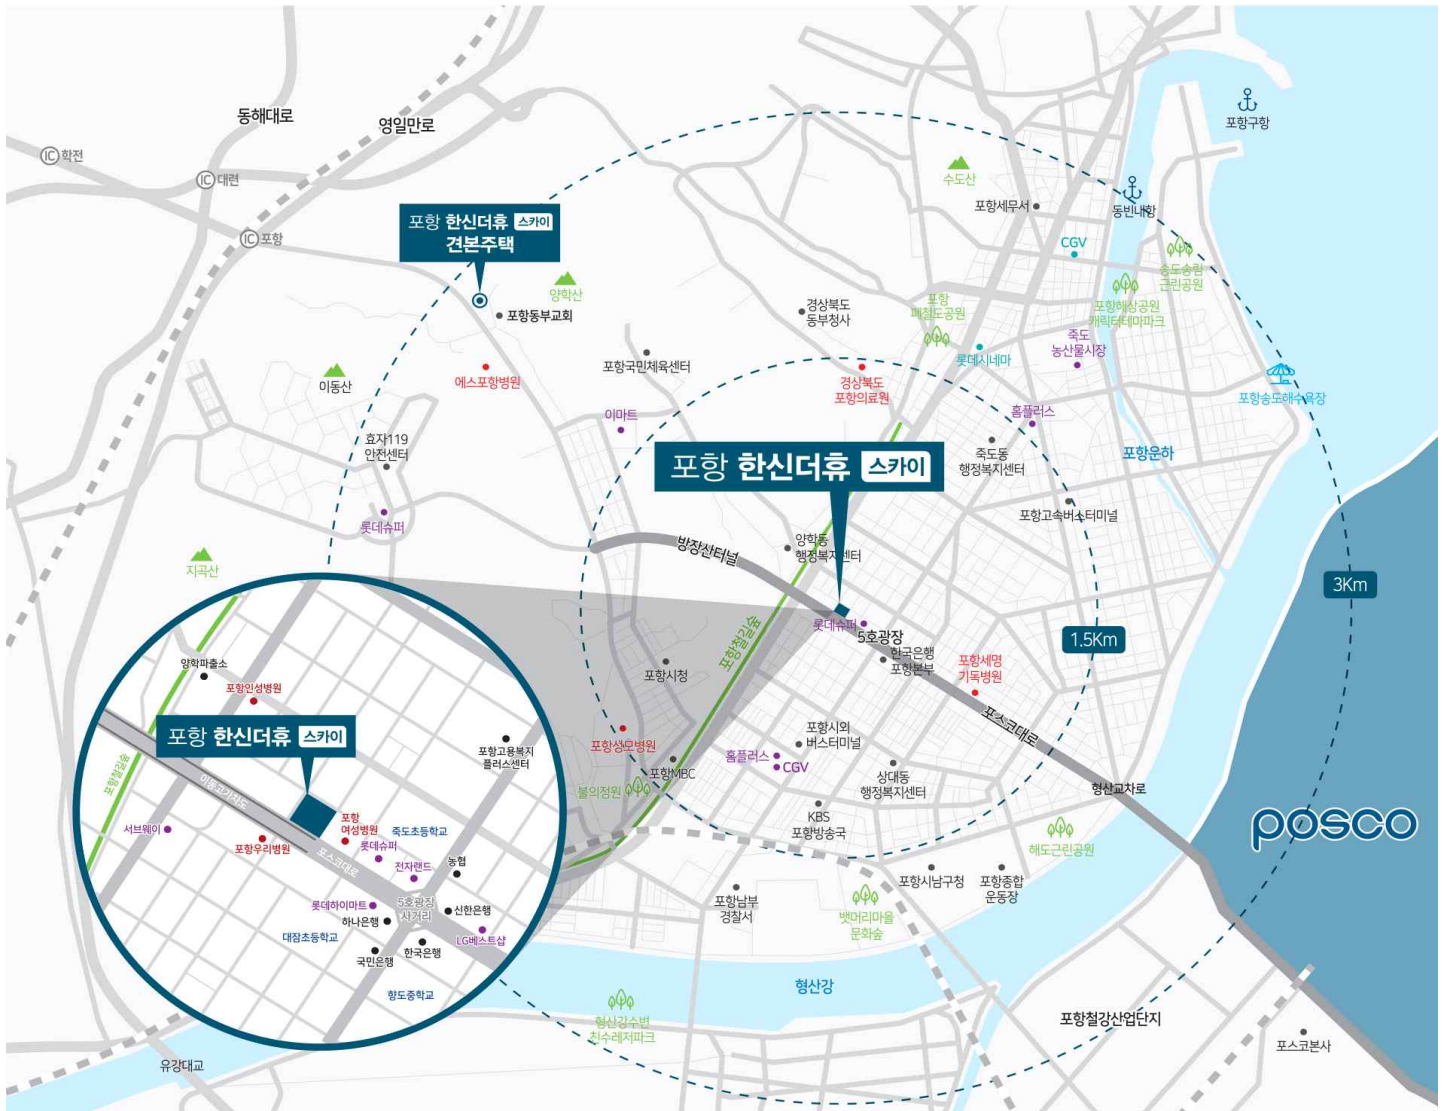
동해대로
영일만로
IC 학전
IC 대련
IC 포항
포항 한신더휴 스카이
견본주택
양학산
포항동부교회
이동산
에스포항병원
포항국민체육센터
이마트
효자119 안전센터
롯데슈퍼
지곡산
수도산
포항세무서
동빈내항
포항구항
CGV
송도송림 근린공원
포항해상공원 캐릭터테마파크
포항 페철도공원
경상북도 동부청사
롯데시네마
죽도 농산물시장
경상북도 포항의료원
홈플러스
포항송도해수욕장
포항운하
죽도동 행정복지센터
포항 한신더휴 스카이
포항고속버스터미널
방장산터널
양학동 행정복지센터
롯데슈퍼
5호광장
한국은행 포항본부
포항세명 기독병원
1.5Km
3Km
포항시청
포항철길숲
포스코대로
포항성모병원
포항MBC
포항시외 버스터미널
홈플러스
CGV
상대동 행정복지센터
형산교차로
불의정원
KBS 포항방송국
해도근린공원
posco
포항남부 경찰서
포항시남구청
포항종합 운동장
뱃머리마을 문화숲
형산강
형산강수변 친수레저파크
포항철강산업단지
포스코본사
유강대교
양학파출소
포항인성병원
포항 한신더휴 스카이
포항고용복지 플러스센터
포항철길숲
이동고가차도
서브웨이
포항우리병원
포항 여성병원
죽도초등학교
롯데슈퍼
포스코대로
전자랜드
농협
롯데하이마트
하나은행
5호광장 사거리
신한은행
대잠초등학교
국민은행
한국은행
LG베스트샵
항도중학교